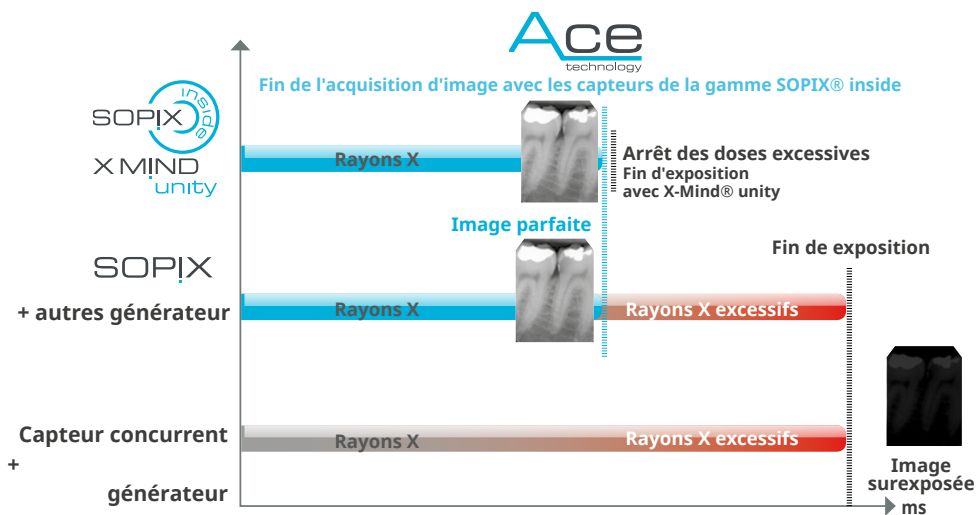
Ace technology

Fin de l'acquisition d'image avec les capteurs de la gamme SOPIX® inside

SOPIX inside

X MIND unity

Rayons X

Arrêt des doses excessives
Fin d'exposition
avec X-Mind® unity

Image parfaite

Fin de exposition

SOPIX

+ autres générateur

Rayons X

Rayons X excessifs

Capteur concurrent
+
générateur

Rayons X

Rayons X excessifs

Image surexposée

ms